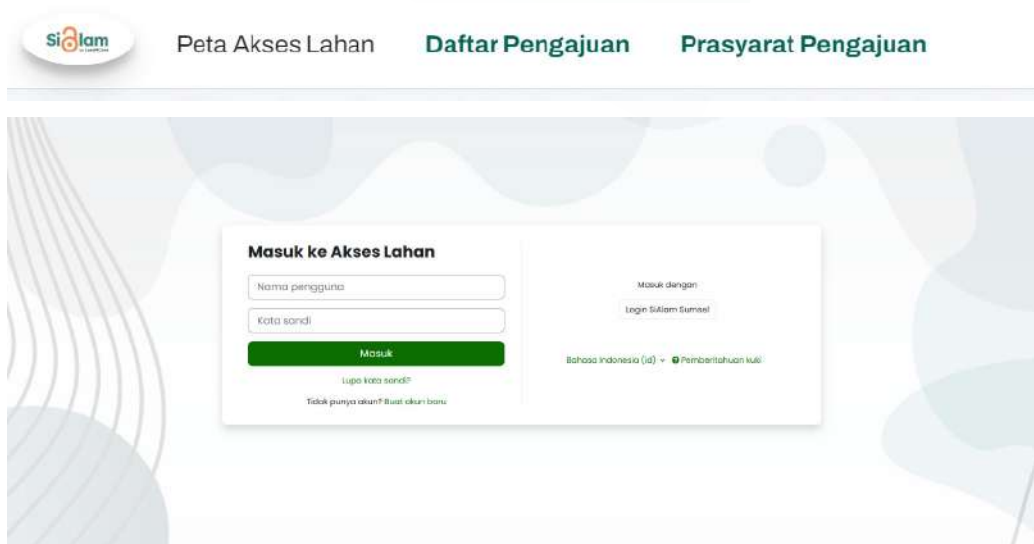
SiAlam

Peta Akses Lahan Daftar Pengajuan Prasyarat Pengajuan

Masuk ke Akses Lahan

Nama pengguna

Kata sandi

Masuk

Lupa kata sandi?

Tidak punya akun? Buat akun baru

Masuk dengan

Login SiAlam Sumsel

Bahasa Indonesia (id) ▾ Pemberitahuan kuki